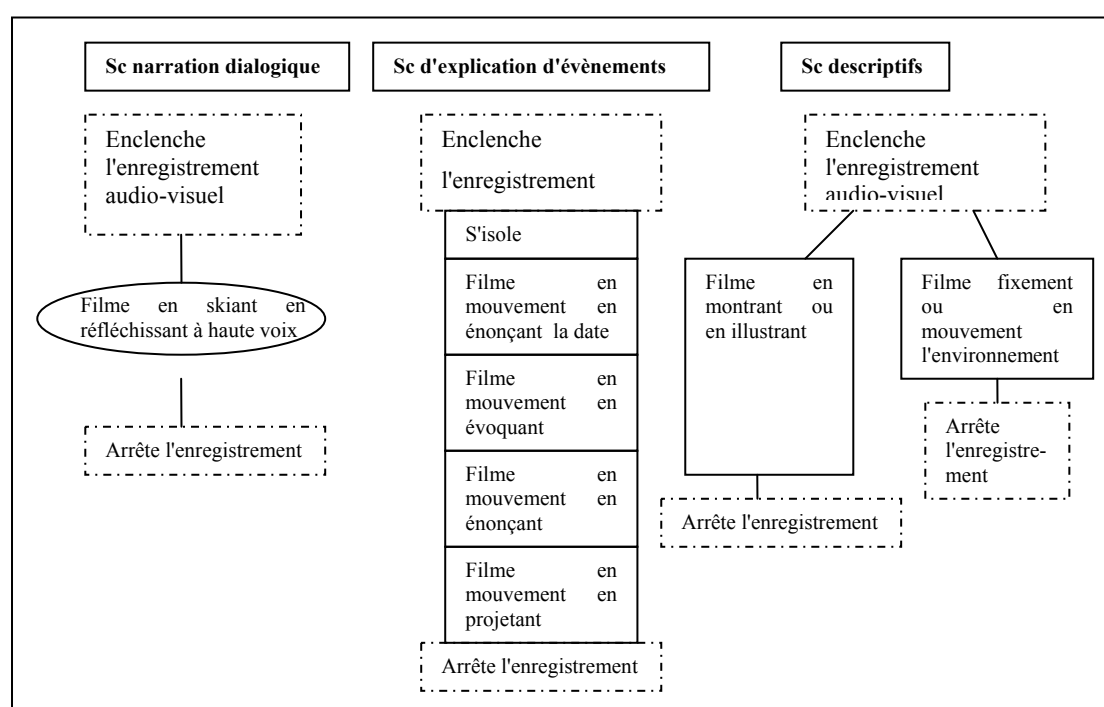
Sc narration dialogique

Enclenche l'enregistrement audio-visuel

Filme en skiant en réfléchissant à haute voix

Arrête l'enregistrement

Sc d'explication d'évènements

Enclenche l'enregistrement

S'isole

Filme en mouvement en énonçant la date

Filme en mouvement en évoquant

Filme en mouvement en énonçant

Filme en mouvement en projetant

Arrête l'enregistrement

Sc descriptifs

Enclenche l'enregistrement audio-visuel

Filme en montrant ou en illustrant

Arrête l'enregistrement

Filme fixement ou en mouvement l'environnement

Arrête l'enregistrement